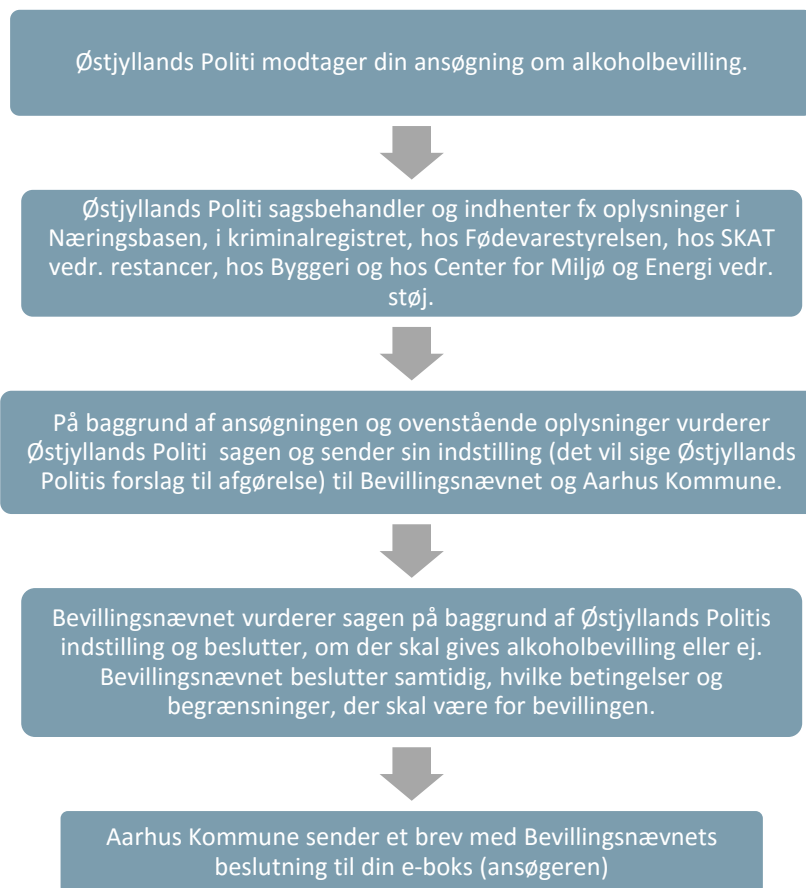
Østjyllands Politi modtager din ansøgning om alkoholbevilling.

Østjyllands Politi sagsbehandler og indhenter fx oplysninger i Næringsbasen, i kriminalregistret, hos Fødevarestyrelsen, hos SKAT vedr. restancer, hos Byggeri og hos Center for Miljø og Energi vedr. støj.

På baggrund af ansøgningen og ovenstående oplysninger vurderer Østjyllands Politi sagen og sender sin indstilling (det vil sige Østjyllands Politis forslag til afgørelse) til Bevillingsnævnet og Aarhus Kommune.

Bevillingsnævnet vurderer sagen på baggrund af Østjyllands Politis indstilling og beslutter, om der skal gives alkoholbevilling eller ej. Bevillingsnævnet beslutter samtidig, hvilke betingelser og begrænsninger, der skal være for bevillingen.

Aarhus Kommune sender et brev med Bevillingsnævnets beslutning til din e-boks (ansøgeren)